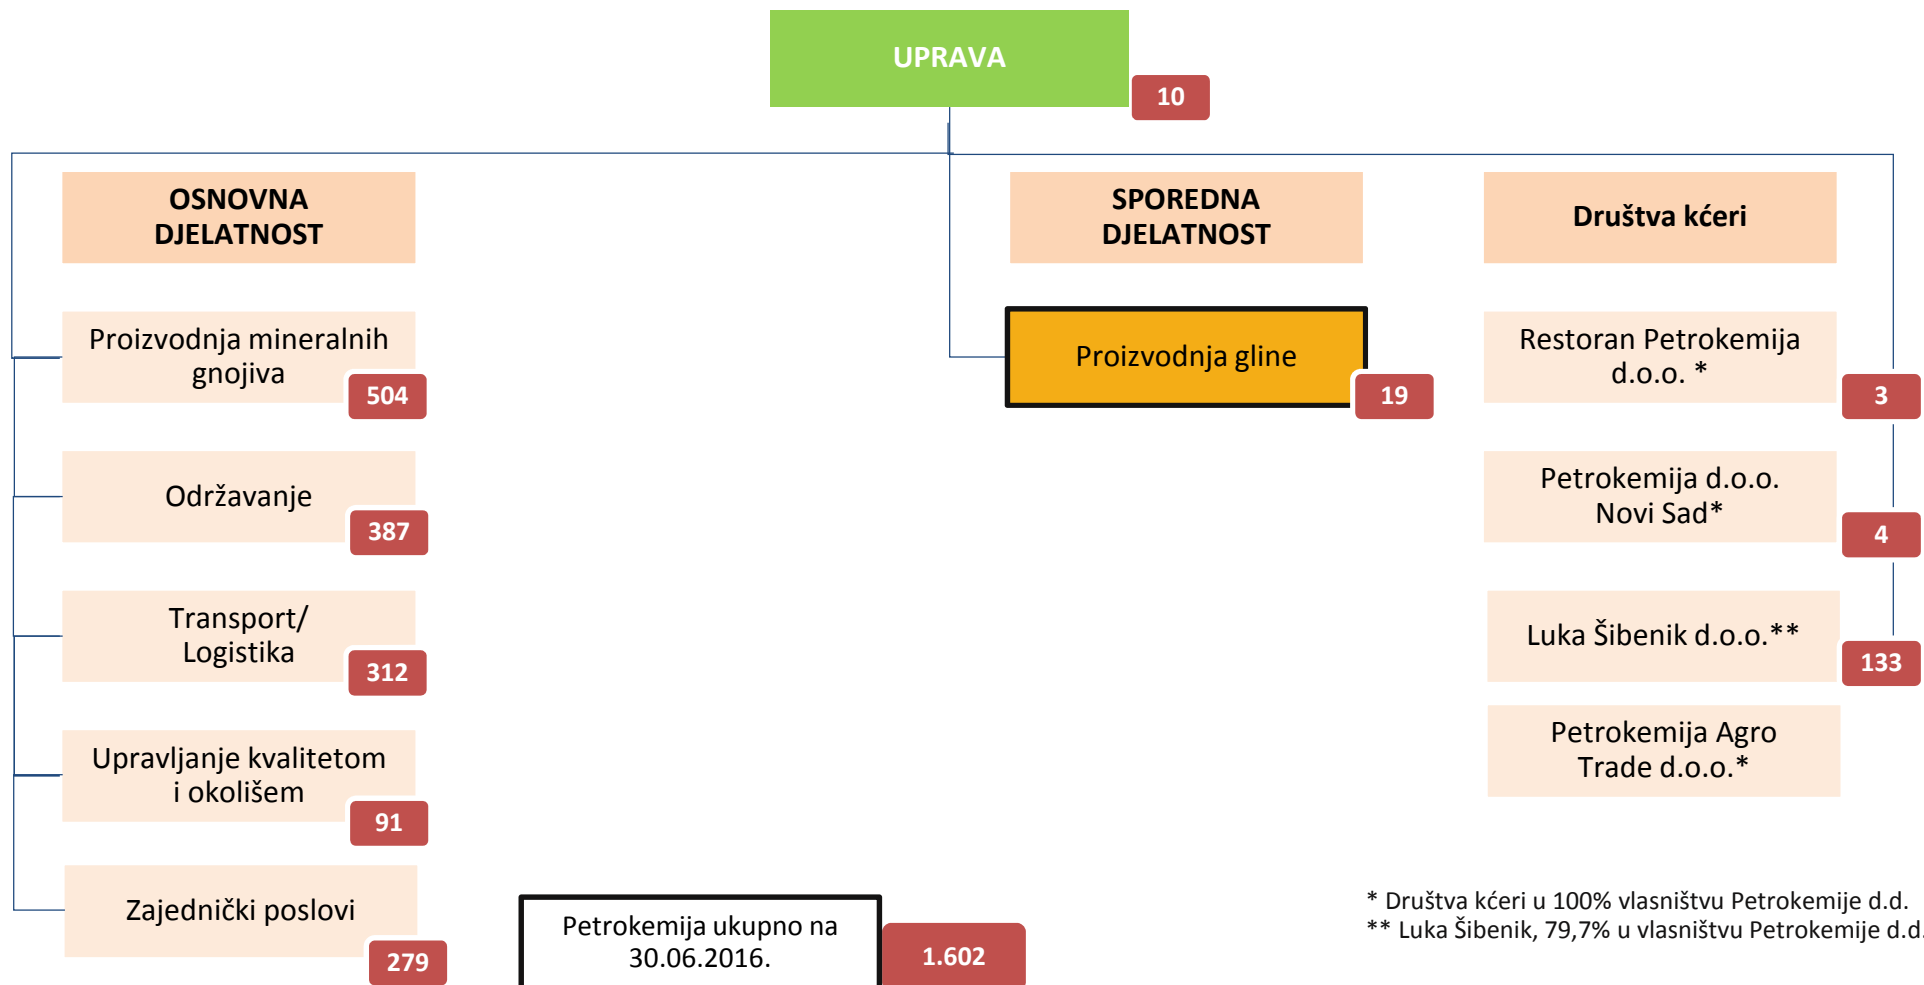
UPRAVA
10

OSNOVNA DJELATNOST

SPOREDNA DJELATNOST

Društva kćeri

Proizvodnja mineralnih gnojiva
504

Proizvodnja gline
19

Restoran Petrokemija d.o.o. *
3

Održavanje
387

Petrokemija d.o.o. Novi Sad*
4

Transport/ Logistika
312

Luka Šibenik d.o.o.**
133

Upravljanje kvalitetom i okolišem
91

Petrokemija Agro Trade d.o.o.*

Zajednički poslovi
279

Petrokemija ukupno na 30.06.2016.
1.602

* Društva kćeri u 100% vlasništvu Petrokemije d.d.
** Luka Šibenik, 79,7% u vlasništvu Petrokemije d.d.